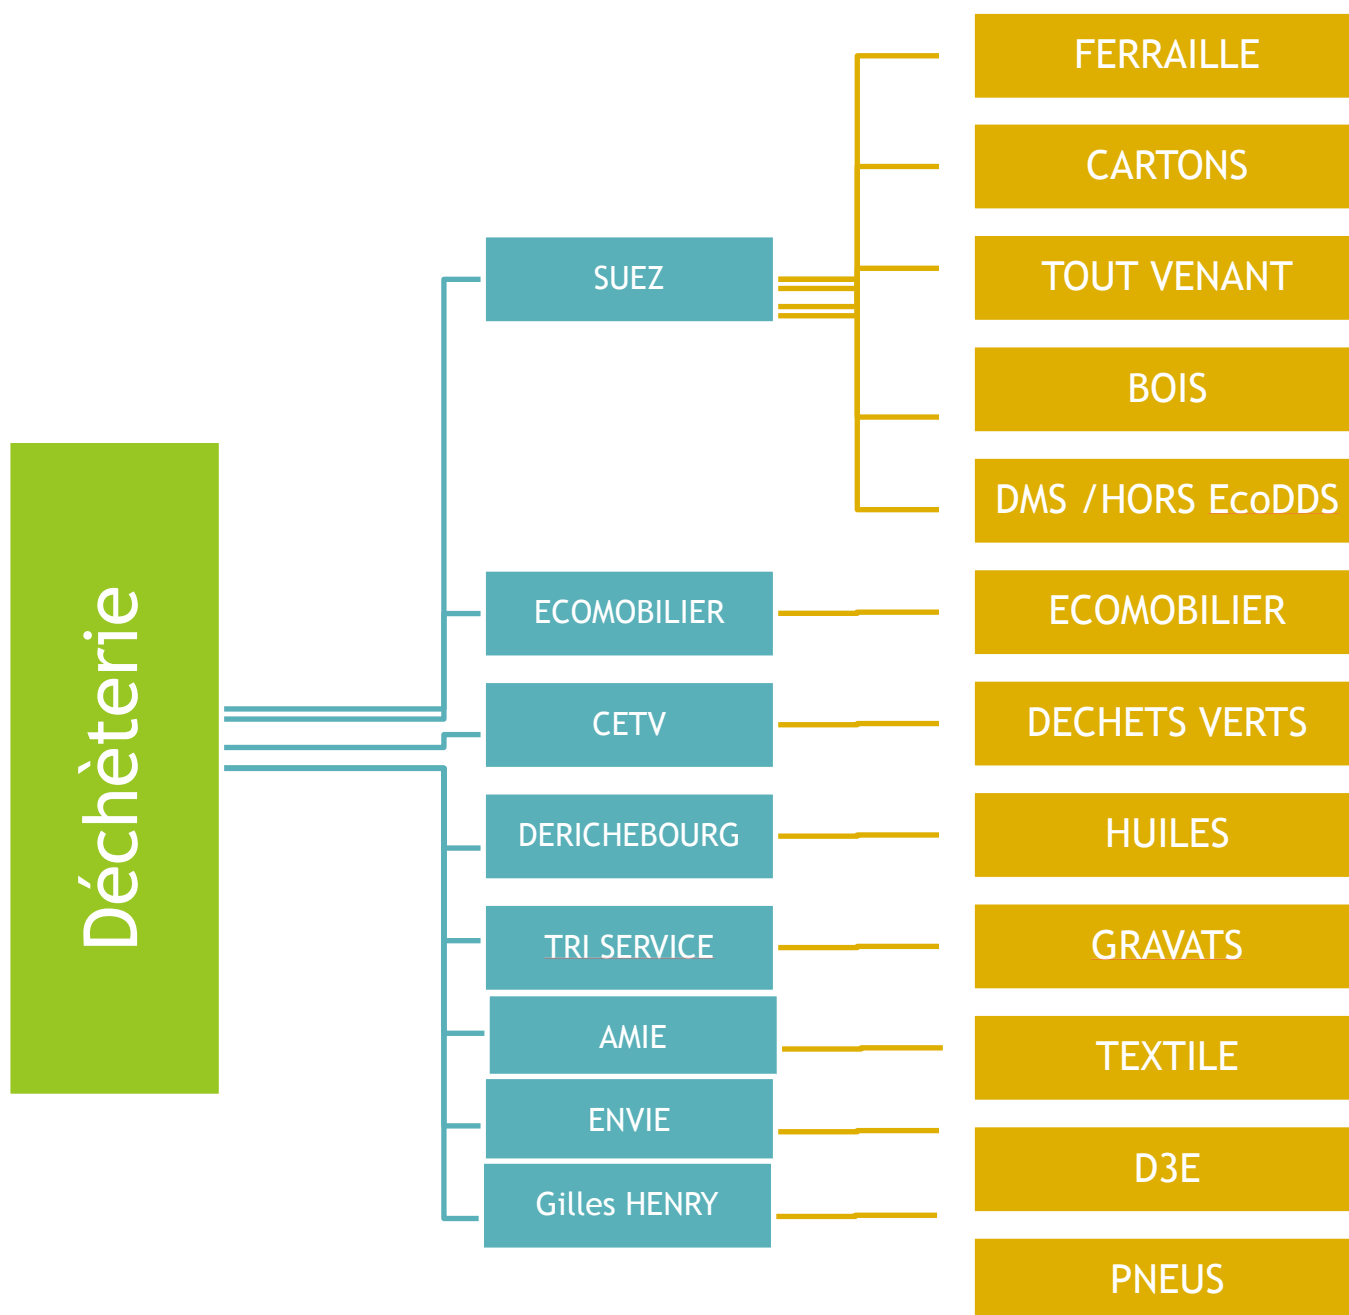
Déchèterie

SUEZ

ECOMOBILIER

CETV

DERICHEBOURG

TRI SERVICE

AMIE

ENVIE

Gilles HENRY

FERRAILLE

CARTONS

TOUT VENANT

BOIS

DMS /HORS EcoDDS

ECOMOBILIER

DECHETS VERTS

HUILES

GRAVATS

TEXTILE

D3E

PNEUS